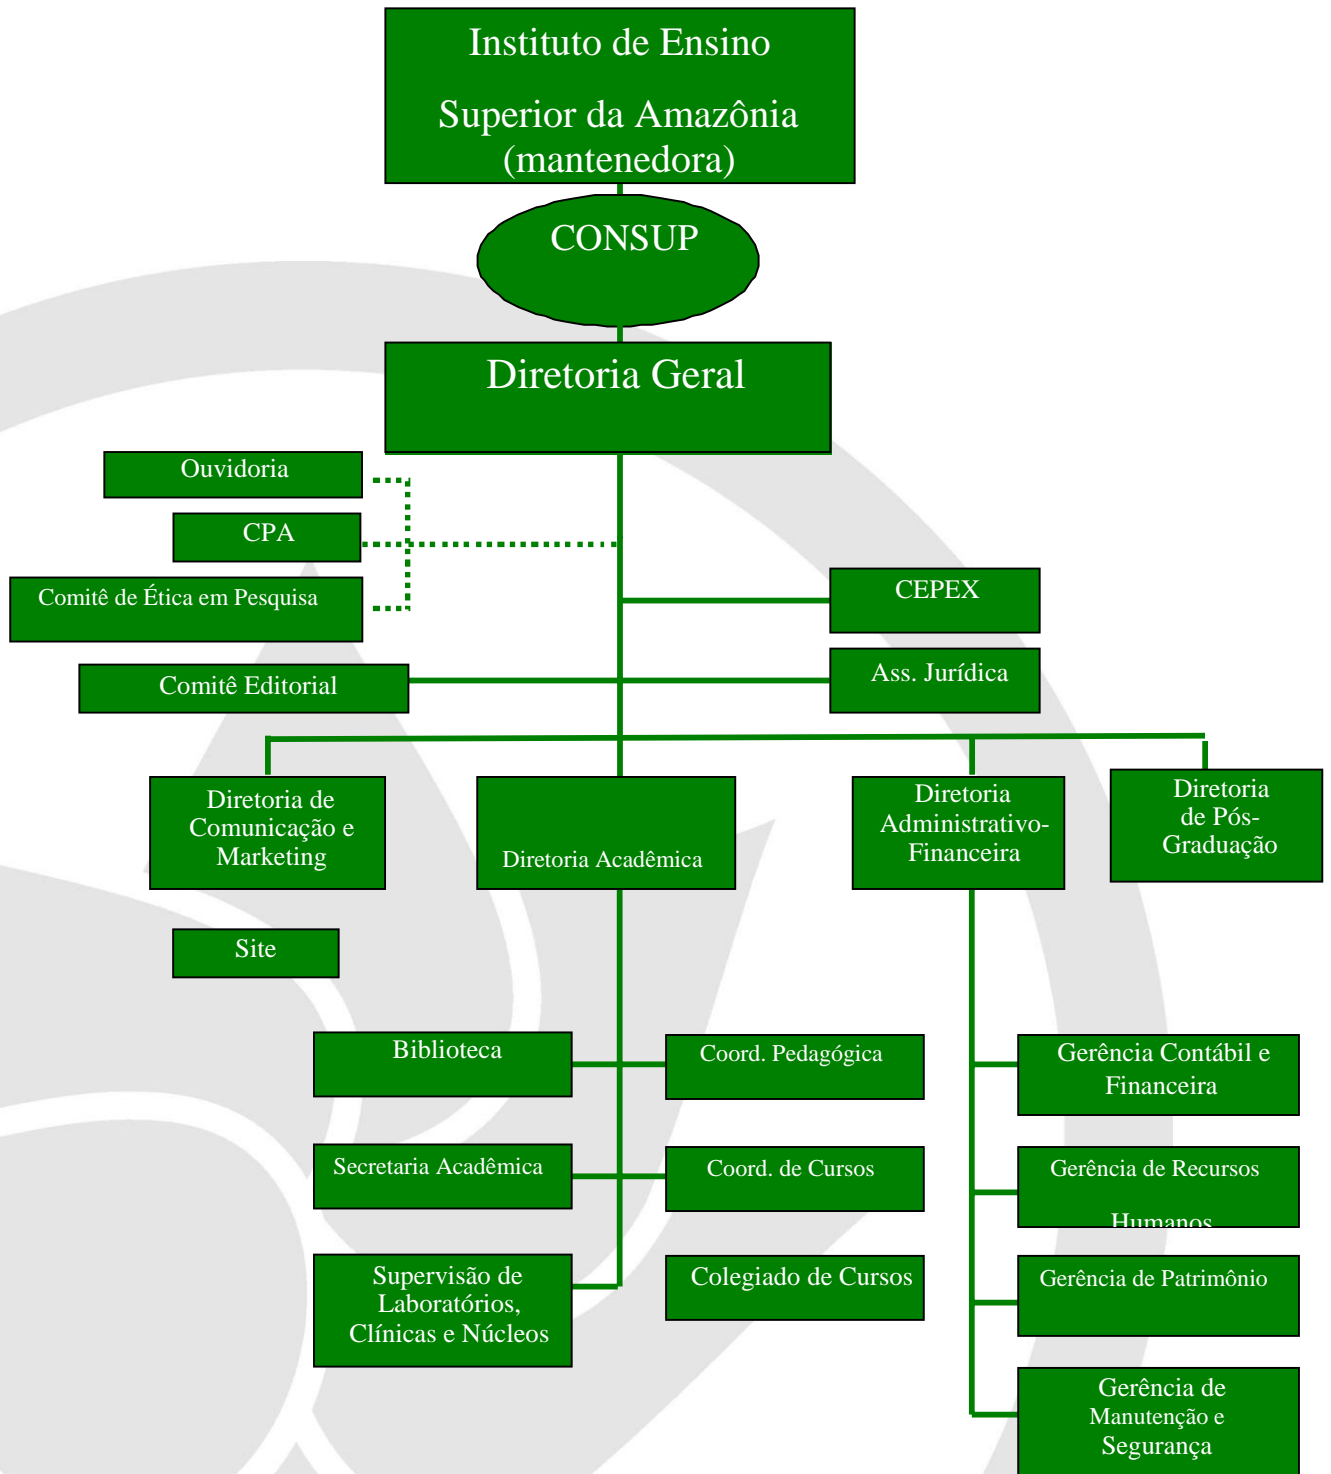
Instituto de Ensino

Superior da Amazônia (mantenedora)

CONSUP

Diretoria Geral

Ouvidoria

CPA

Comitê de Ética em Pesquisa

CEPEX

Comitê Editorial

Ass. Jurídica

Diretoria de Comunicação e Marketing

Diretoria Acadêmica

Diretoria Administrativo-Financeira

Diretoria de Pós-Graduação

Site

Biblioteca

Coord. Pedagógica

Gerência Contábil e Financeira

Secretaria Acadêmica

Coord. de Cursos

Gerência de Recursos Humanos

Supervisão de Laboratórios, Clínicas e Núcleos

Colegiado de Cursos

Gerência de Patrimônio

Gerência de Manutenção e Segurança